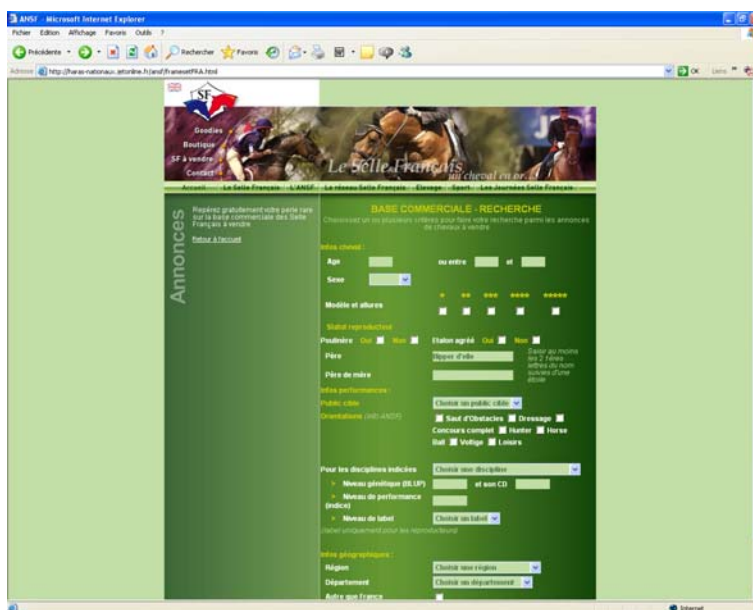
ANSF - Microsoft Internet Explorer

Fichier Edition Affichage Favoris Outils ?

Précédente Rechercher Favoris

Adresse http://haras-nationaux.jetonline.fr/ansf/franceetPKA.html

OK Liens

SF

Goodies
Boutique
SF à vendre
Contact

Le Selle Français
un cheval en or

Accueil Le Selle Français L'ANSF Le réseau Selle Français Elevage Sport Les Journées Selle Française

Annonces

Repérez gratuitement votre perle rare sur la base commerciale des Selle Français à vendre

Retour à l'accueil

BASE COMMERCIALE - RECHERCHE

Choisissez un ou plusieurs critères pour faire votre recherche parmi les annonces de chevaux à vendre

Infos cheval :

Age ou entre et

Sexe

Modèle et allures

* ** *** **** *****

Statut reproducteur

Poulinière Oui Non Etalon agréé Oui Non

Père Hipper d'elle

Saisir au moins les 2 1ères lettres du nom suivies d'une étoile

Père de mère

Infos performances :

Public cible Choisir un public cible

Orientations (info ANSF)

Saut d'Obstacles Dressage Concours complet Hunter Horse Ball Voltige Loisirs

Pour les disciplines indicées Choisir une discipline

Niveau génétique (BLUP) et son CD

Niveau de performance (indice)

Niveau de label Choisir un label

(valeur uniquement pour les reproducteurs)

Infos géographiques :

Région Choisir une région

Département Choisir un département

Autre que France

Internet